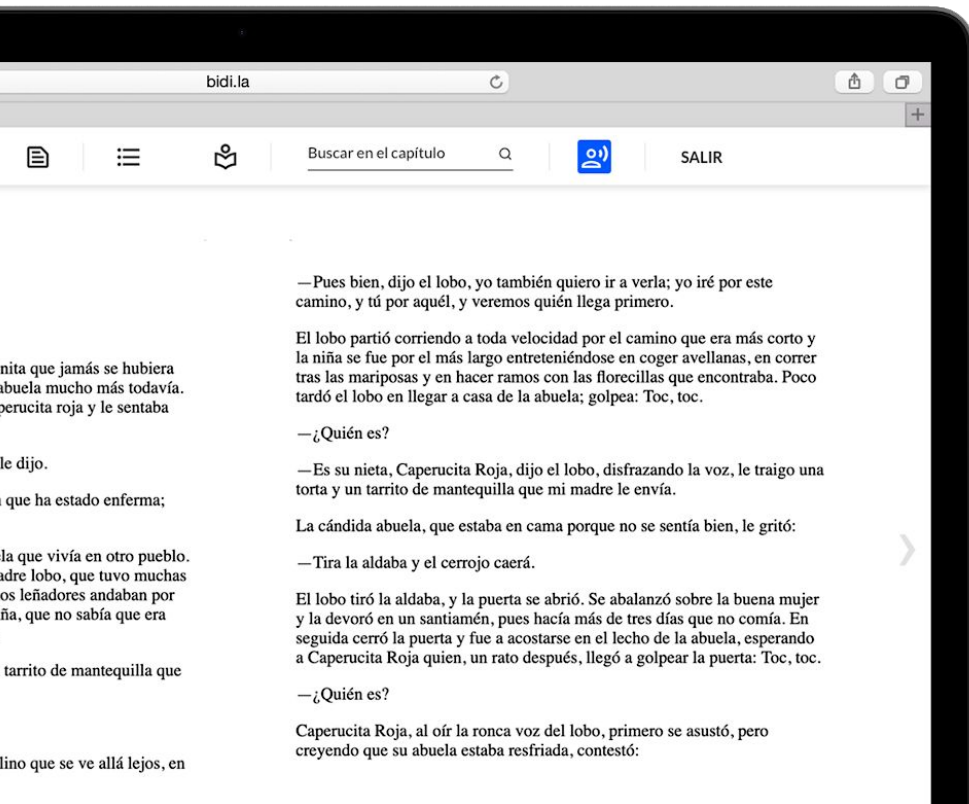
bidi.la

Buscar en el capítulo

SALIR

nita que jamás se hubiera
abuela mucho más todavía.
perucita roja y le sentaba

le dijo.

n que ha estado enferma;

ela que vivía en otro pueblo.
adre lobo, que tuvo muchas
os leñadores andaban por
ña, que no sabía que era

tarrito de mantequilla que

lino que se ve allá lejos, en

—Pues bien, dijo el lobo, yo también quiero ir a verla; yo iré por este camino, y tú por aquél, y veremos quién llega primero.

El lobo partió corriendo a toda velocidad por el camino que era más corto y la niña se fue por el más largo entreteniéndose en coger avellanas, en correr tras las mariposas y en hacer ramos con las florecillas que encontraba. Poco tardó el lobo en llegar a casa de la abuela; golpea: Toc, toc.

—¿Quién es?

—Es su nieta, Caperucita Roja, dijo el lobo, disfrazando la voz, le traigo una torta y un tarrito de mantequilla que mi madre le envía.

La cándida abuela, que estaba en cama porque no se sentía bien, le gritó:

—Tira la aldaba y el cerrojo caerá.

El lobo tiró la aldaba, y la puerta se abrió. Se abalanzó sobre la buena mujer y la devoró en un santiamén, pues hacía más de tres días que no comía. En seguida cerró la puerta y fue a acostarse en el lecho de la abuela, esperando a Caperucita Roja quien, un rato después, llegó a golpear la puerta: Toc, toc.

—¿Quién es?

Caperucita Roja, al oír la ronca voz del lobo, primero se asustó, pero creyendo que su abuela estaba resfriada, contestó: